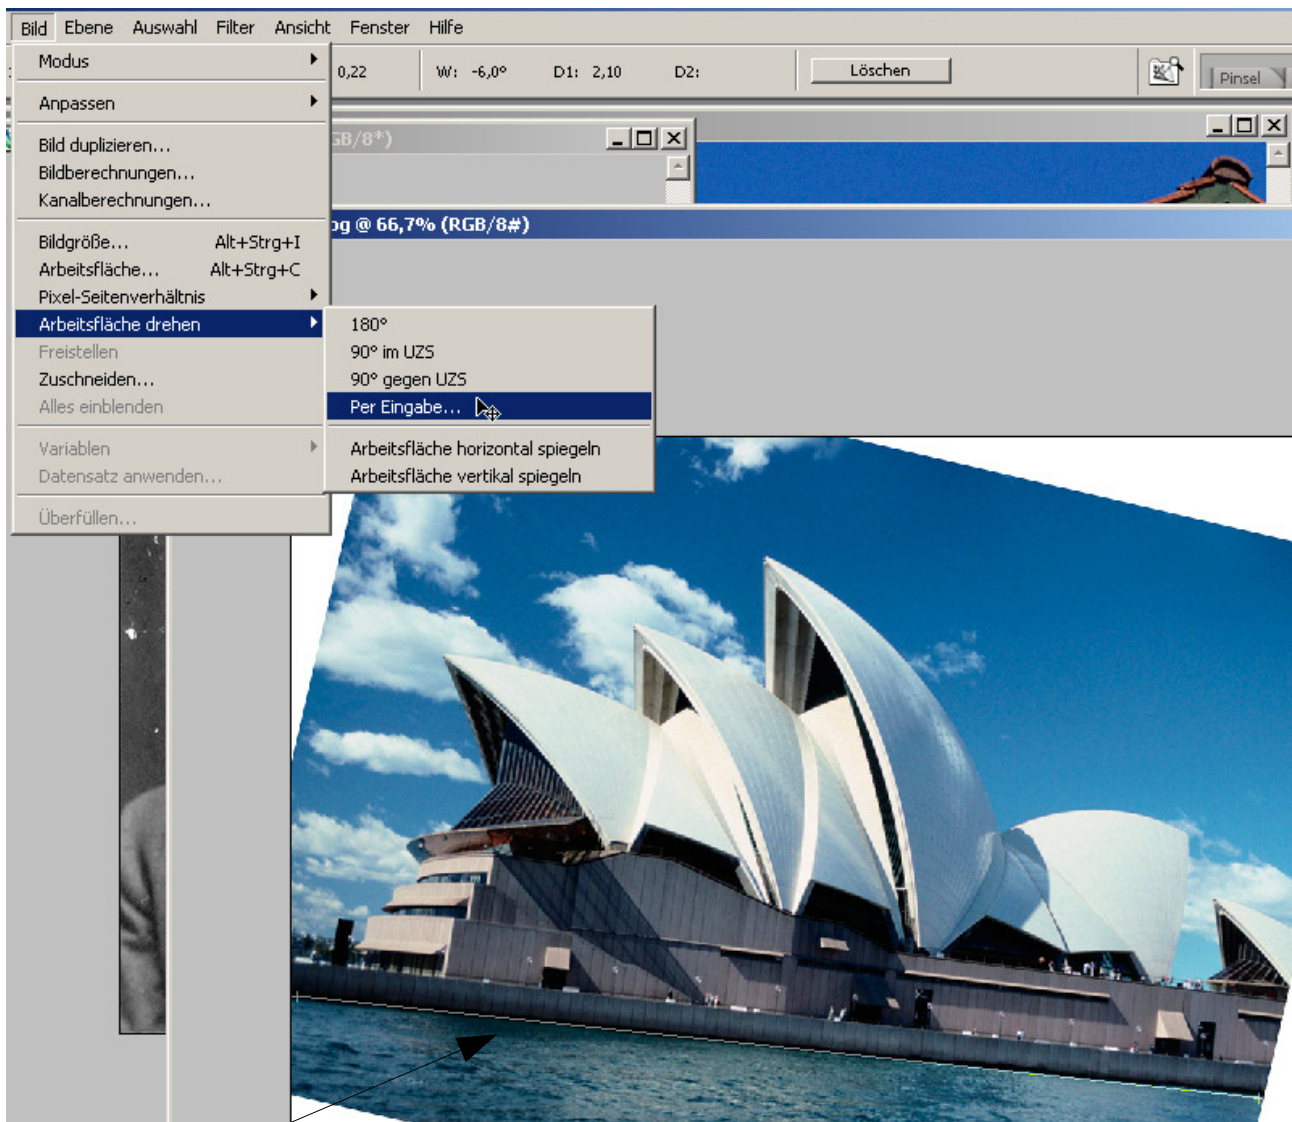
Bild Ebene Auswahl Filter Ansicht Fenster Hilfe

Modus
Anpassen
Bild duplizieren...
Bildberechnungen...
Kanalberechnungen...
Bildgröße... Alt+Strg+I
Arbeitsfläche... Alt+Strg+C
Pixel-Seitenverhältnis
Arbeitsfläche drehen
Freistellen
Zuschneiden...
Alles einblenden
Variablen
Datensatz anwenden...
Überfüllen...

0,22 W: -6,0° D1: 2,10 D2: Löschen Pinsel

GB/8*)

pg @ 66,7% (RGB/8#)

180°
90° im UZS
90° gegen UZS
Per Eingabe...
Arbeitsfläche horizontal spiegeln
Arbeitsfläche vertikal spiegeln